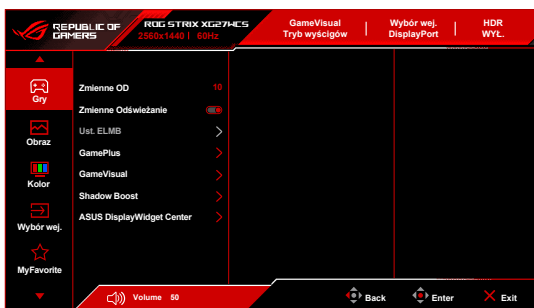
REPUBLIC OF GAMERS
ROG STRIX XG27HCS
2560x1440 | 60Hz
GameVisual
Tryb wyścigów
Wybór wej.
DisplayPort
HDR
WYŁ.

Gry
Obraz
Kolor
Wybór wej.
MyFavorite

Zmienne OD
10
Zmienne Odświeżanie
Ust. ELMB
GamePlus
GameVisual
Shadow Boost
ASUS DisplayWidget Center

Volume 50
Back
Enter
Exit